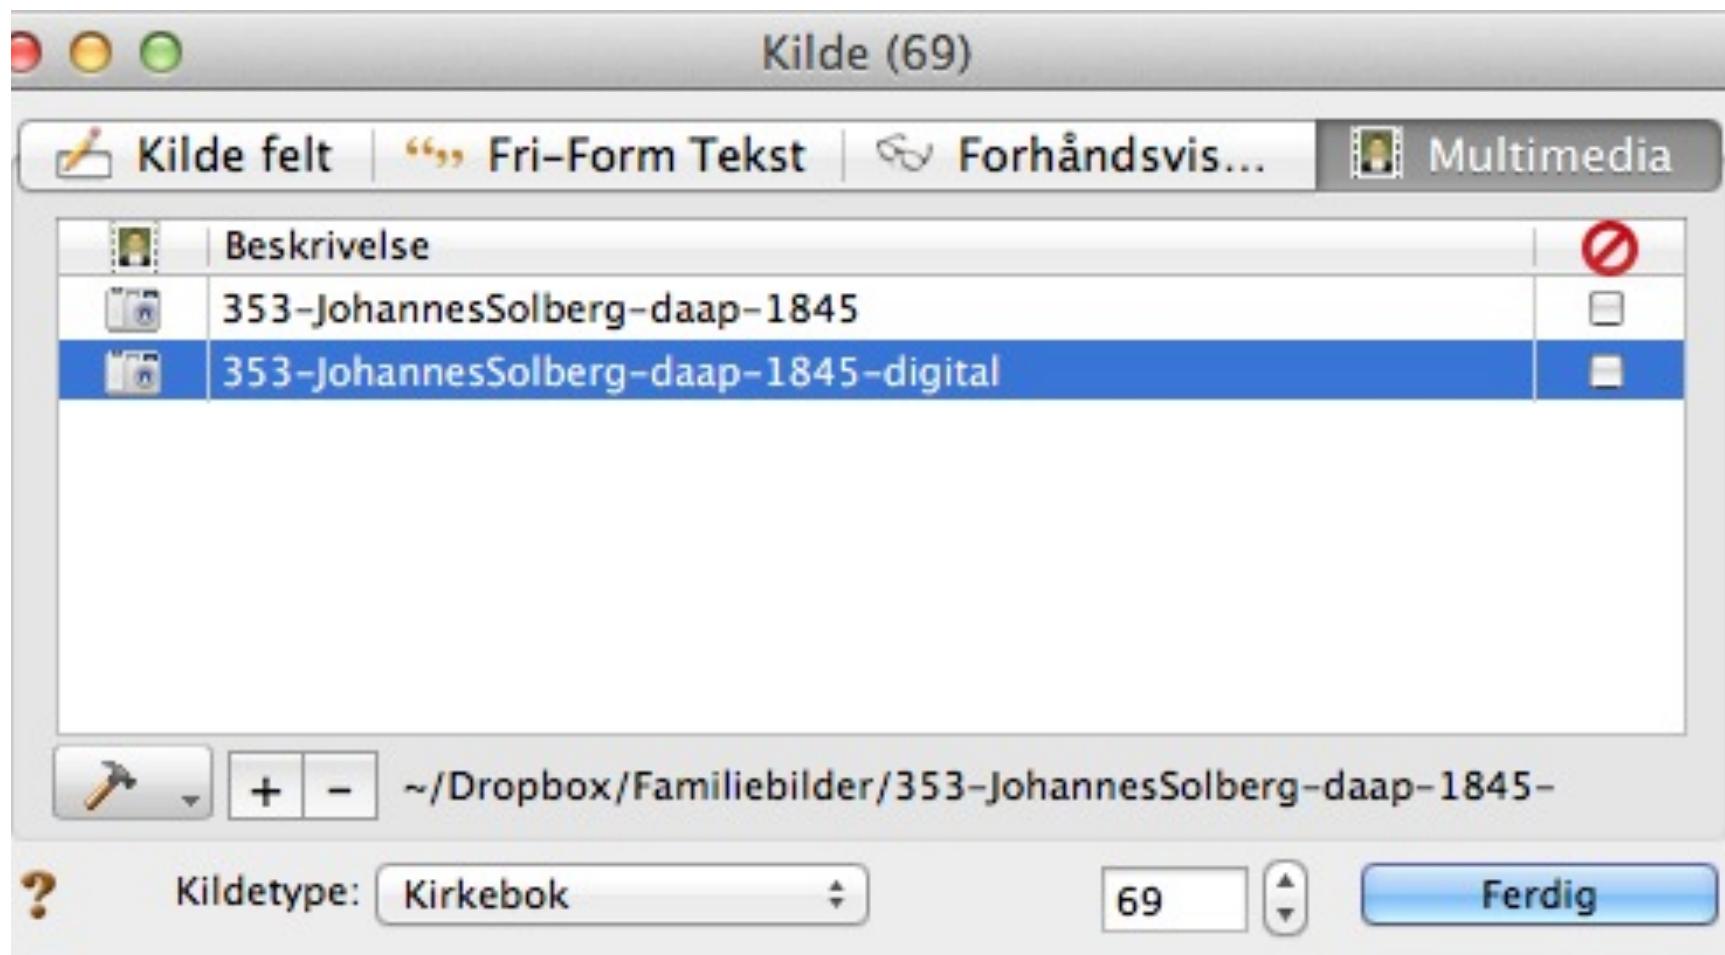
Kilde (69)

Kilde felt | Fri–Form Tekst | Forhåndsvis... | Multimedia

| | Beskrivelse | |
|---|---|---|
| | 353-JohannesSolberg-daap-1845 | |
| | 353-JohannesSolberg-daap-1845-digital | |

+ –

~/Dropbox/Familiebilder/353-JohannesSolberg-daap-1845-

?

Kildetype: Kirkebok

69

Ferdig